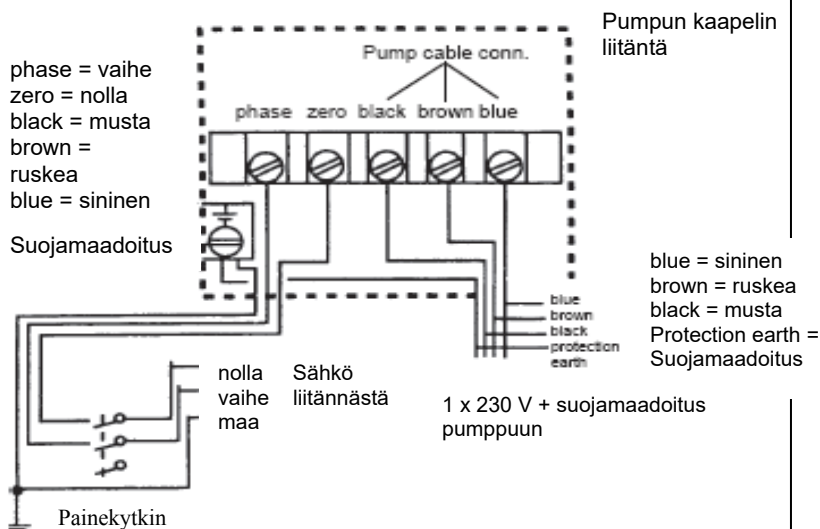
Pumpun kaapelin liitäntä

phase = vaihe
zero = nolla
black = musta
brown = ruskea
blue = sininen

Suojamaadoitus

Pump cable conn.

phase zero black brown blue

blue = sininen
brown = ruskea
black = musta
Protection earth = Suojamaadoitus

blue
brown
black
protection earth

nolla
vaihe
maa

Sähkö liitännästä

1 x 230 V + suojamaadoitus pumppuun

Painekytkin